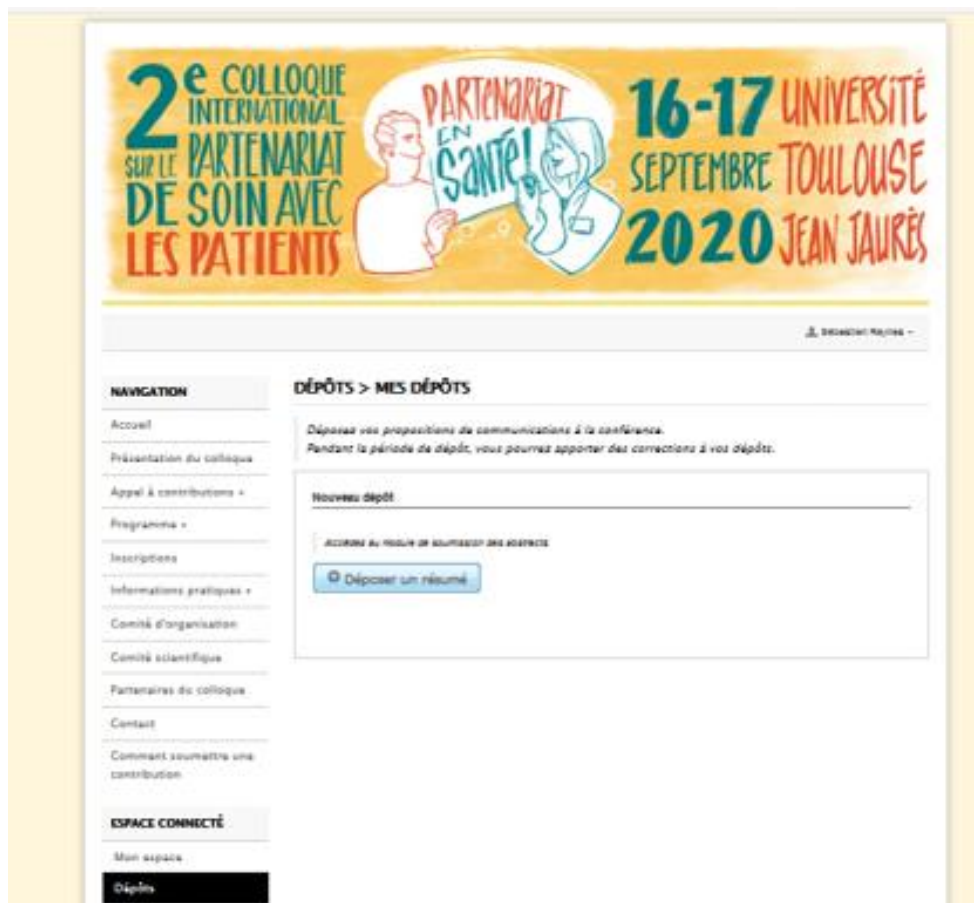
2e COLLOQUE INTERNATIONAL SUR LE PARTENARIAT DE SOIN AVEC LES PATIENTS

PARTENARIAT EN Santé!

16-17 SEPTEMBRE 2020

UNIVERSITÉ TOULOUSE JEAN JAURÈS

Sébastien Rayrea ▾

NAVIGATION

Accueil

Présentation du colloque

Appel à contributions ▾

Programme ▾

Inscriptions

Informations pratiques ▾

Comité d'organisation

Comité scientifique

Partenaires du colloque

Contact

Comment soumettre une contribution

ESPACE CONNECTÉ

Mon espace

Dépôts

DÉPÔTS > MES DÉPÔTS

Déposez vos propositions de communications à la conférence.
Pendant la période de dépôt, vous pourrez apporter des corrections à vos dépôts.

Nouveau dépôt

Accédez au module de soumission des abstracts

Déposer un résumé